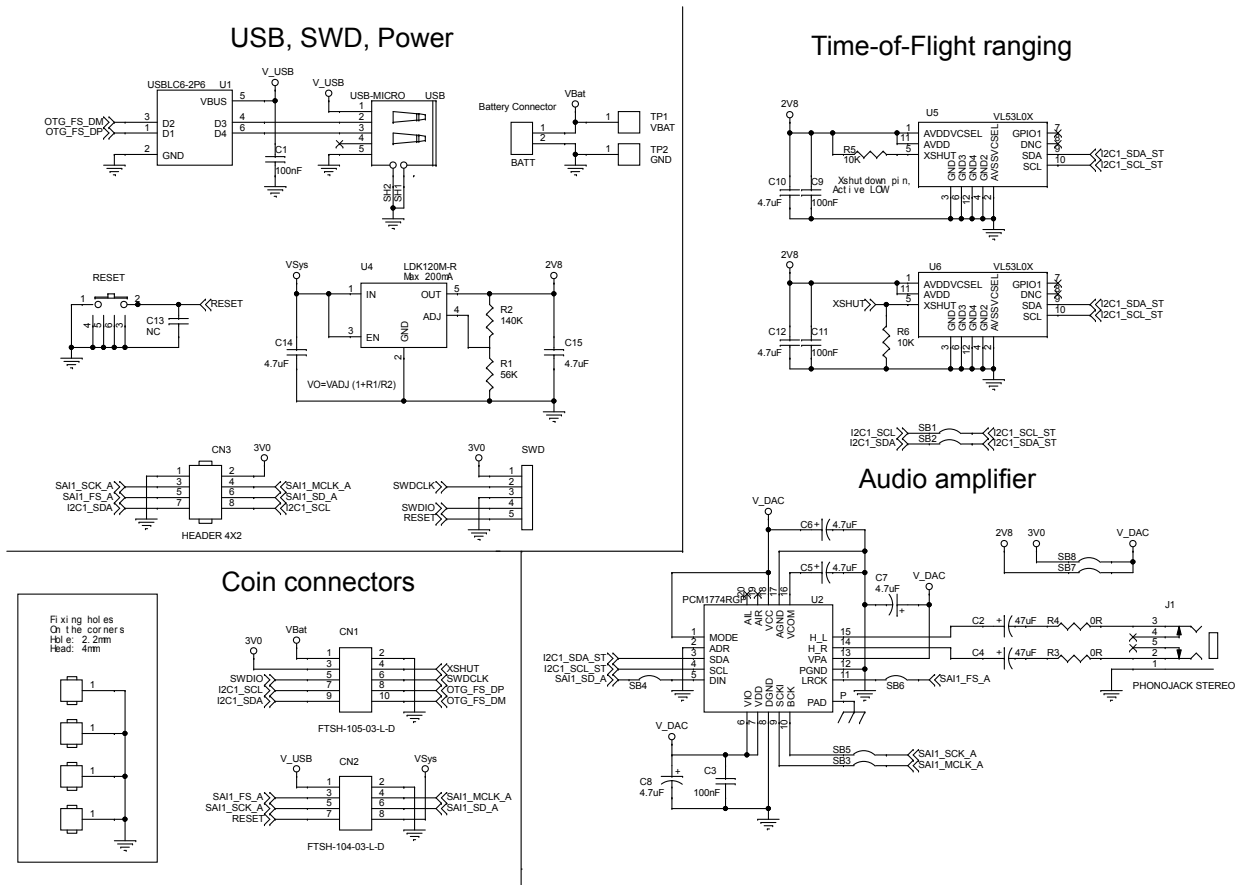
USB, SWD, Power

USBLC6-2P6 U1
V_USB
V_USB
USB-MICRO USB
VBUS 5
OTG_FS_DM 3 D2
OTG_FS_DP 1 D1
D3 4
D4 6
2 GND
C1
100nF
1 2 3 4 5
SH2 SH1

Battery Connector
VBat
1
2
BATT
1 TP1 VBAT
1 TP2 GND

RESET
1 2
4 5 3
C13 NC
RESET

VSys
U4
LDK120M-R
Max 200mA
2V8
1 IN
OUT 5
3 EN
ADJ 4
GND 2
R2 140K
R1 56K
C14 4.7uF
C15 4.7uF
VO=VADJ (1+R1/R2)

CN3
3V0
1 2
SAI1_SCK_A 3 4 SAI1_MCLK_A
SAI1_FS_A 5 6 SAI1_SD_A
I2C1_SDA 7 8 I2C1_SCL
HEADER 4X2

3V0
SWD
1
SWDCLK 2
3
SWDIO 4
RESET 5

Time-of-Flight ranging

2V8
U5 VL53L0X
1 AVDDVCSEL
11 AVDD
5 XSHUT
R5 10K
GPIO1 7
DNC 8
SDA 9
SCL 10
I2C1_SDA_ST
I2C1_SCL_ST
GND GND3 GND4 GND2 AVSSVCSEL
3 6 12 4 2
Xshut down pin, Active LOW
C10 4.7uF
C9 100nF

2V8
U6 VL53L0X
1 AVDDVCSEL
11 AVDD
XSHUT 5 XSHUT
R6 10K
GPIO1 7
DNC 8
SDA 9
SCL 10
I2C1_SDA_ST
I2C1_SCL_ST
GND GND3 GND4 GND2 AVSSVCSEL
3 6 12 4 2
C12 4.7uF
C11 100nF

I2C1_SCL SB1 I2C1_SCL_ST
I2C1_SDA SB2 I2C1_SDA_ST

Audio amplifier

V_DAC
C6 4.7uF
C5 4.7uF
C7 4.7uF
V_DAC
2V8 3V0 V_DAC
SB8
SB7
PCM1774RGP U2
AIL AIR VCC AGND VCOM
18 19 20 17 16
1 MODE
2 ADR
I2C1_SDA_ST 3 SDA
I2C1_SCL_ST 4 SCL
SAI1_SD_A 5 DIN
SB4
H_L 15
H_R 14
VPA 13
PGND 12
LRCK 11
PAD P
SB6
SAI1_FS_A
C2 47uF R4 0R
C4 47uF R3 0R
J1
3 4 5 2 1
PHONOJACK STEREO
VIO VDD DGND SCKI BCK
6 7 8 9 10
V_DAC
C8 4.7uF
C3 100nF
SB5 SAI1_SCK_A
SB3 SAI1_MCLK_A

Coin connectors

Fixing holes
On the corners
Hole: 2.2mm
Head: 4mm
1
1
1
1

3V0 VBat
CN1
1 2
3 4 XSHUT
SWDIO 5 6 SWDCLK
I2C1_SCL 7 8 OTG_FS_DP
I2C1_SDA 9 10 OTG_FS_DM
FTSH-105-03-L-D

V_USB
CN2
VSys
1 2
SAI1_FS_A 3 4 SAI1_MCLK_A
SAI1_SCK_A 5 6 SAI1_SD_A
RESET 7 8
FTSH-104-03-L-D